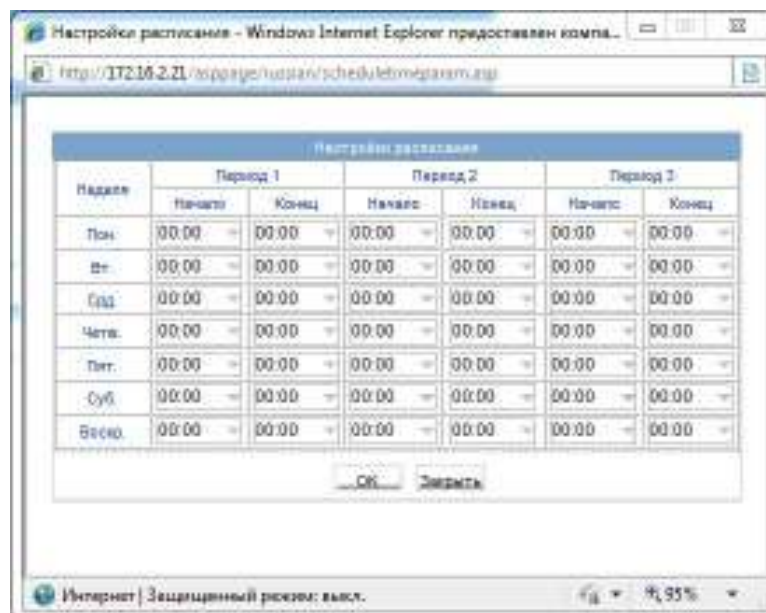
Настройки расписания - Windows Internet Explorer предоставлен компа...

http://172.16.2.21/asppage/russian/scheduletimeparam.asp

Настройки расписания

| Неделя | Период 1 | | Период 2 | | Период 3 | |
|---|---|---|---|---|---|---|
| | Начало | Конец | Начало | Конец | Начало | Конец |
| Пон. | 00:00 | 00:00 | 00:00 | 00:00 | 00:00 | 00:00 |
| Вт. | 00:00 | 00:00 | 00:00 | 00:00 | 00:00 | 00:00 |
| Срд. | 00:00 | 00:00 | 00:00 | 00:00 | 00:00 | 00:00 |
| Четв. | 00:00 | 00:00 | 00:00 | 00:00 | 00:00 | 00:00 |
| Пят. | 00:00 | 00:00 | 00:00 | 00:00 | 00:00 | 00:00 |
| Суб. | 00:00 | 00:00 | 00:00 | 00:00 | 00:00 | 00:00 |
| Воскр. | 00:00 | 00:00 | 00:00 | 00:00 | 00:00 | 00:00 |

OK Закрыть

Интернет | Защищенный режим: выкл.

95%